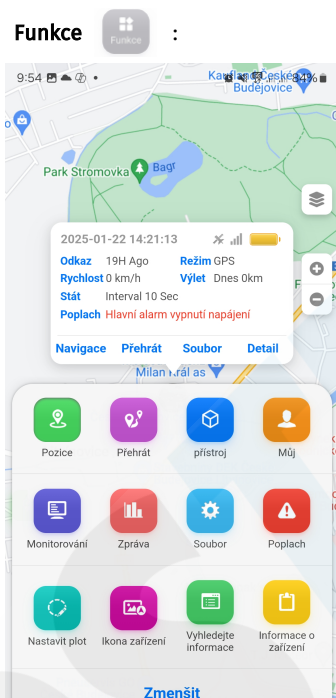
Funkce Funkce :

9:54 34%

Kaufland České Budějovice

Park Stromovka

Bagr

2025-01-22 14:21:13

Odkaz 19H Ago Režim GPS
Rychlost 0 km/h Výlet Dnes 0km
Stát Interval 10 Sec
Poplach Hlavní alarm vypnutí napájení

Navigace Přehrát Soubor Detail

Milan Král as

Pozice
Přehrát
přístroj
Můj
Monitorování
Zpráva
Soubor
Poplach
Nastavit plot
Ikona zařízení
Vyhledejte informace
Informace o zařízení

Zmenšit